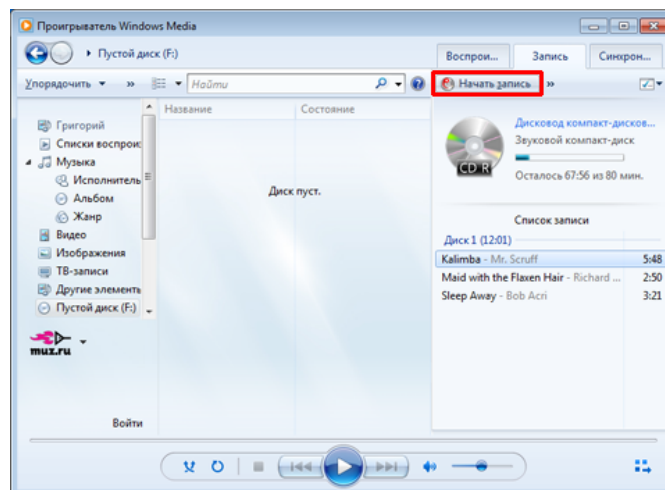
Проигрыватель Windows Media

Пустой диск (F:)

Воспрои... Запись Синхрон...

Упорядочить » Найти Начать запись »

Название Состояние

Григорий
Списки воспрои
Музыка
Исполнитель
Альбом
Жанр
Видео
Изображения
ТВ-записи
Другие элементы
Пустой диск (F:)

muz.ru

Войти

Диск пуст.

Дисковод компакт-дисков...
Звуковой компакт-диск
CD R
Осталось 67:56 из 80 мин.

Список записи

Диск 1 (12:01)

| | |
|---|---|
| Kalimba - Mr. Scruff | 5:48 |
| Maid with the Flaxen Hair - Richard ... | 2:50 |
| Sleep Away - Bob Acri | 3:21 |